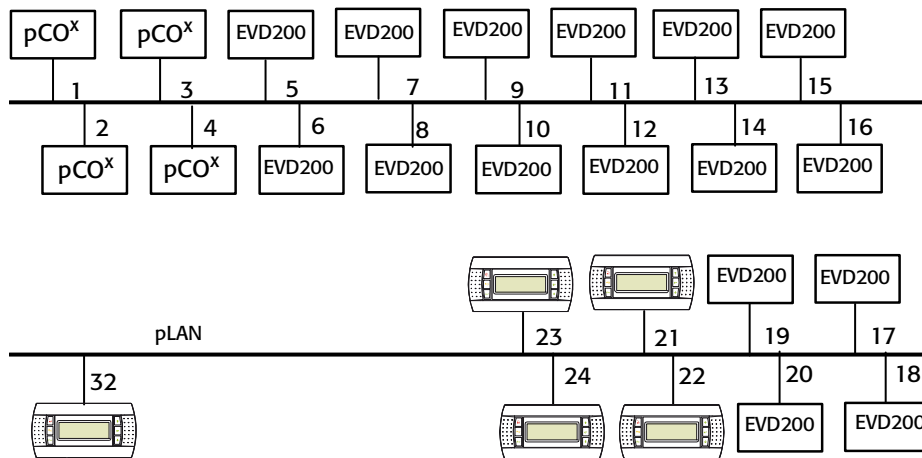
$pCO^x$ $pCO^x$ EVD200 EVD200 EVD200 EVD200 EVD200 EVD200

1 3 5 7 9 11 13 15

2 4 6 8 10 12 14 16

$pCO^x$ $pCO^x$ EVD200 EVD200 EVD200 EVD200 EVD200 EVD200

EVD200 EVD200

pLAN

23 21 19 17

32

24 22 20 18

EVD200 EVD200